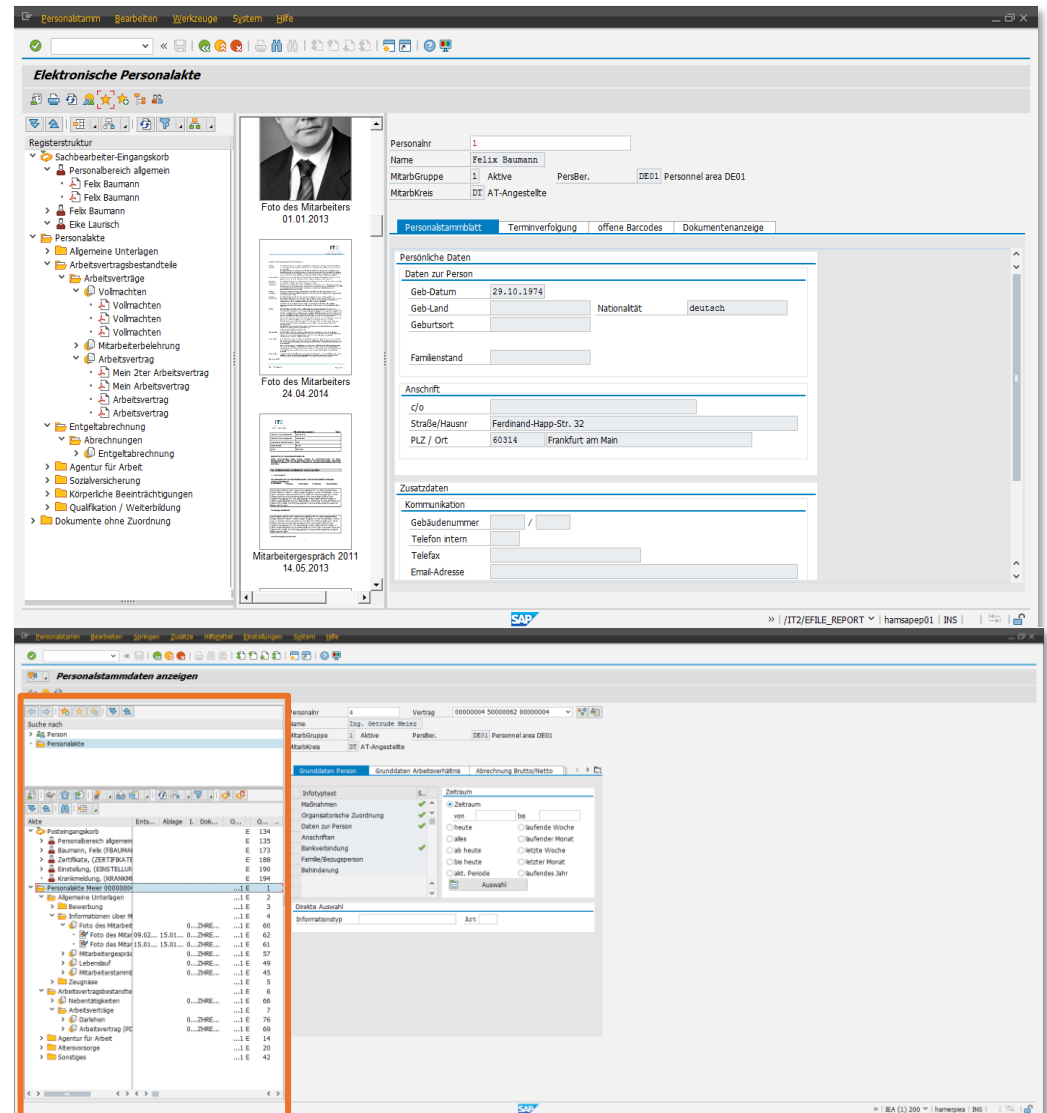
Personalstamm Bearbeiten Werkzeuge System Hilfe

Elektronische Personalakte

Registerstruktur
Sachbearbeiter-Eingangskorb
Personalbereich allgemein
Felix Baumann
Felix Baumann
Felix Baumann
Elke Laurisch
Personalakte
Allgemeine Unterlagen
Arbeitsvertragsbestandteile
Arbeitsverträge
Vollmachten
Vollmachten
Vollmachten
Vollmachten
Mitarbeiterbelehrung
Arbeitsvertrag
Mein 2ter Arbeitsvertrag
Mein Arbeitsvertrag
Arbeitsvertrag
Arbeitsvertrag
Entgeltabrechnung
Abrechnungen
Entgeltabrechnung
Agentur für Arbeit
Sozialversicherung
Körperliche Beeinträchtigungen
Qualifikation / Weiterbildung
Dokumente ohne Zuordnung

Foto des Mitarbeiters
01.01.2013

Foto des Mitarbeiters
24.04.2014

Mitarbeitergespräch 2011
14.05.2013

Personalnr 1
Name Felix Baumann
MitarbGruppe 1 Aktive PersBer. DE01 Personnel area DE01
MitarbKreis DT AT-Angestellte

Personalstammblatt | Terminverfolgung | offene Barcodes | Dokumentenanzeige

Persönliche Daten
Daten zur Person
Geb-Datum 29.10.1974
Geb-Land Nationalität deutsch
Geburtsort
Familienstand

Anschrift
c/o
Straße/Hausnr Ferdinand-Happ-Str. 32
PLZ / Ort 60314 Frankfurt am Main

Zusatzdaten
Kommunikation
Gebäudenummer /
Telefon intern
Telefax
Email-Adresse

SAP
» | /IT2/EFILE_REPORT | hamsapep01 | INS

Personalstamm Bearbeiten Springen Zusätze Hilfsmittel Einstellungen System Hilfe

Personalstammdaten anzeigen

Suche nach
Person
Personalakte

| Akte | Ents... | Ablage | I. | Dok... | O... | O... |
|---|---|---|---|---|---|---|
| Posteingangskorb | | | | | E | 134 |
| Personalbereich allgemein | | | | | E | 135 |
| Baumann, Felix (FBAUMA | | | | | E | 173 |
| Zertifikate, (ZERTIFIKATE | | | | | E | 188 |
| Einstellung, (EINSTELLUN | | | | | E | 190 |
| Krankmeldung, (KRANKM | | | | | E | 194 |
| Personalakte Meier 00000004 | | | | | ...1 E | 1 |
| Allgemeine Unterlagen | | | | | ...1 E | 2 |
| Bewerbung | | | | | ...1 E | 3 |
| Informationen über M | | | | | ...1 E | 4 |
| Foto des Mitarbeit | | | | 0...ZHRE... | ...1 E | 60 |
| Foto des Mitar | 09.02... | 15.01... | | 0...ZHRE... | ...1 E | 62 |
| Foto des Mitar | 15.01... | 15.01... | | 0...ZHRE... | ...1 E | 61 |
| Mitarbeitergesprä | | | | 0...ZHRE... | ...1 E | 57 |
| Lebenslauf | | | | 0...ZHRE... | ...1 E | 49 |
| Mitarbeiterstamm | | | | 0...ZHRE... | ...1 E | 45 |
| Zeugnisse | | | | | ...1 E | 5 |
| Arbeitsvertragsbestandte | | | | | ...1 E | 6 |
| Nebentätigkeiten | | | | 0...ZHRE... | ...1 E | 66 |
| Arbeitsverträge | | | | | ...1 E | 7 |
| Darlehen | | | | 0...ZHRE... | ...1 E | 76 |
| Arbeitsvertrag (PC | | | | 0...ZHRE... | ...1 E | 69 |
| Agentur für Arbeit | | | | | ...1 E | 14 |
| Altersvorsorge | | | | | ...1 E | 20 |
| Sonstiges | | | | | ...1 E | 42 |

Personalnr 4 Vertrag 00000004 50000062 00000004
Name Ing. Getrude Meier
MitarbGruppe 1 Aktive PersBer. DE01 Personnel area DE01
MitarbKreis DT AT-Angestellte

Grunddaten Person | Grunddaten Arbeitsverhältnis | Abrechnung Brutto/Netto

Infotyptext S...
Maßnahmen
Organisatorische Zuordnung
Daten zur Person
Anschriften
Bankverbindung
Familie/Bezugsperson
Behinderung

Zeitraum
Zeitraum
von bis
heute laufende Woche
alles laufender Monat
ab heute letzte Woche
bis heute letzter Monat
akt. Periode laufendes Jahr
Auswahl

Direkte Auswahl
Informationstyp Art

SAP
IEA (1) 200 | hamerpiea | INS